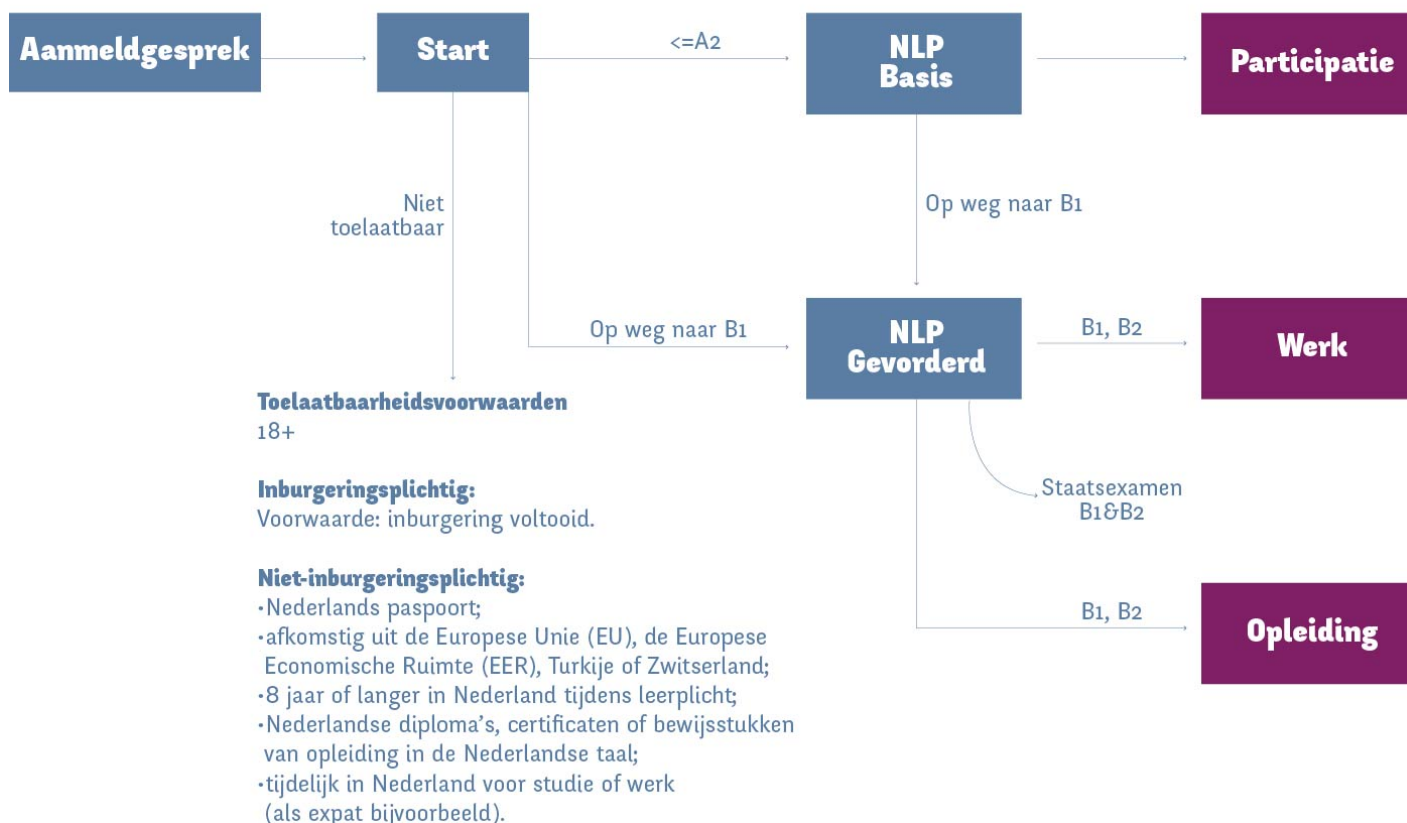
Aanmeldgesprek

Start

<=A2

NLP Basis

Participatie

Niet toelaatbaar

Op weg naar B1

Op weg naar B1

NLP Gevorderd

B1, B2

Werk

Staatsexamen B1&B2

B1, B2

Opleiding

**Toelaatbaarheidsvoorwaarden**
18+

**Inburgeringsplichtig:**
Voorwaarde: inburgering voltooid.

**Niet-inburgeringsplichtig:**
•Nederlands paspoort;
•afkomstig uit de Europese Unie (EU), de Europese Economische Ruimte (EER), Turkije of Zwitserland;
•8 jaar of langer in Nederland tijdens leerplicht;
•Nederlandse diploma's, certificaten of bewijsstukken van opleiding in de Nederlandse taal;
•tijdelijk in Nederland voor studie of werk (als expat bijvoorbeeld).